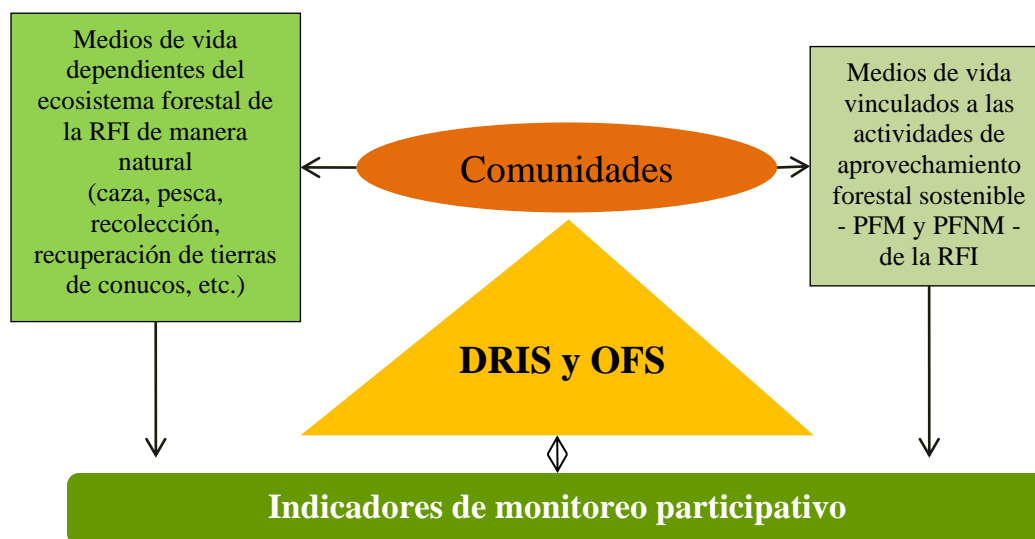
Medios de vida dependientes del ecosistema forestal de la RFI de manera natural (caza, pesca, recolección, recuperación de tierras de conucos, etc.)

Comunidades

Medios de vida vinculados a las actividades de aprovechamiento forestal sostenible - PFM y PFNM - de la RFI

DRIS y OFS

Indicadores de monitoreo participativo